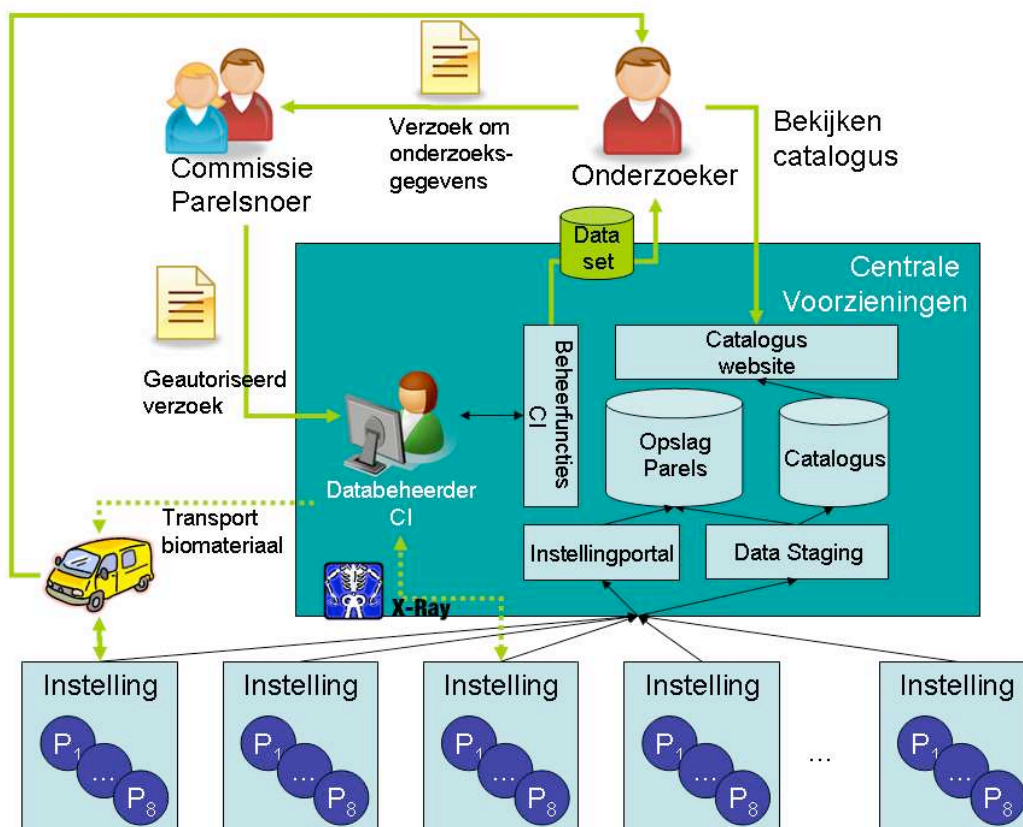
Commissie Parelsnoer

Verzoek om onderzoeksgegevens

Onderzoeker

Bekijken catalogus

Data set

Centrale Voorzieningen

Geautoriseerd verzoek

Beheerfuncties CI

Catalogus website

Opslag Parels

Catalogus

Databeheerder CI

Transport biomateriaal

Instellingportal

Data Staging

X-Ray

Instelling
$P_1$
...
$P_8$

Instelling
$P_1$
...
$P_8$

Instelling
$P_1$
...
$P_8$

Instelling
$P_1$
...
$P_8$

...

Instelling
$P_1$
...
$P_8$